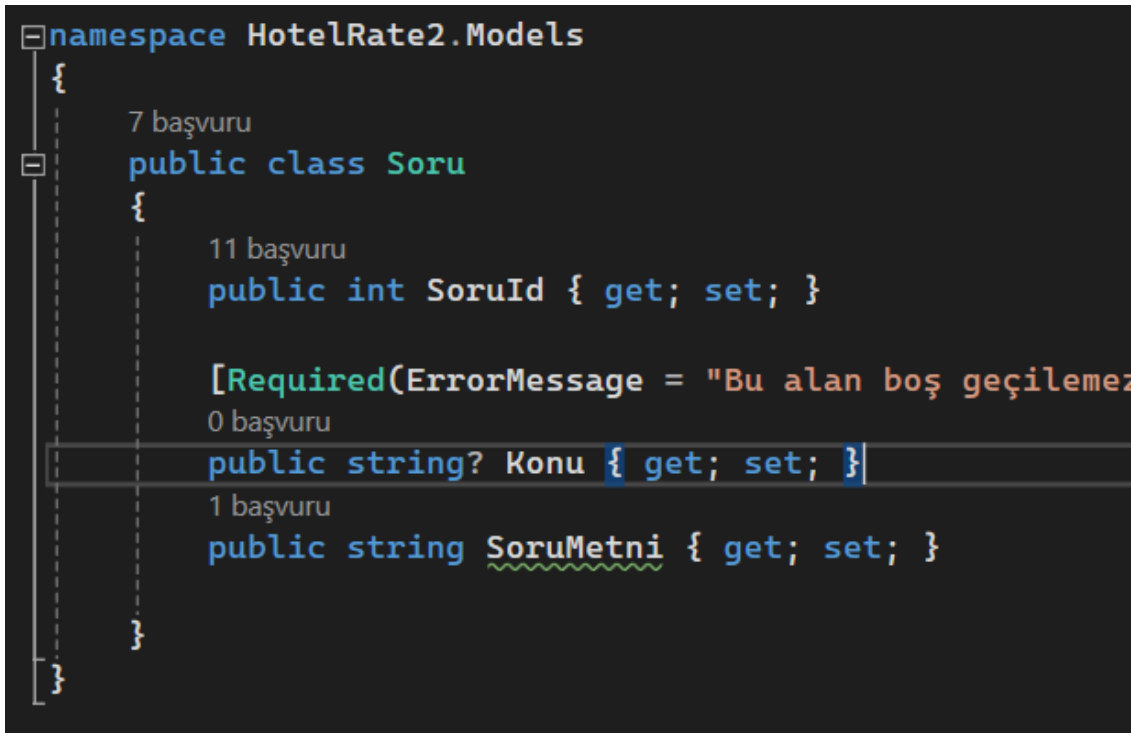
namespace HotelRate2.Models
{
7 başvuru
public class Soru
{
11 başvuru
public int SoruId { get; set; }

[Required(ErrorMessage = "Bu alan boş geçilemez
0 başvuru
public string? Konu { get; set; }
1 başvuru
public string SoruMetni { get; set; }

}
}